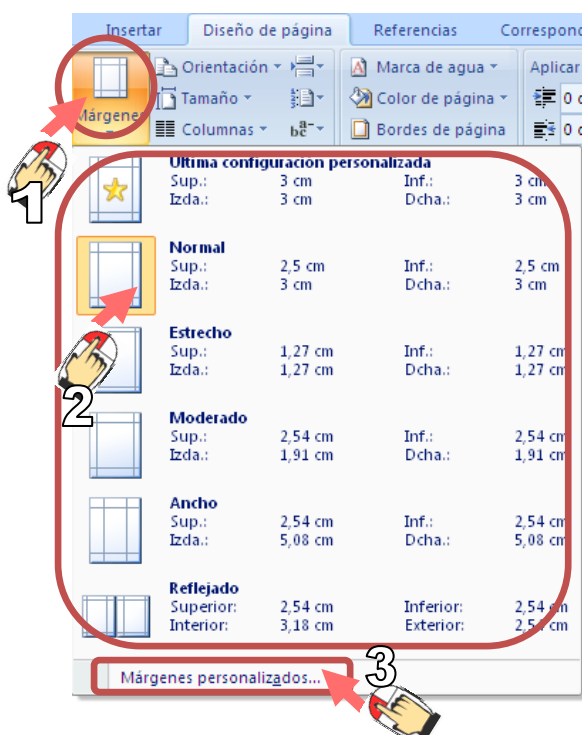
Insertar Diseño de página Referencias Correspond

Márgenes Orientación Tamaño Columnas Marca de agua Color de página Bordes de página Aplicar 0 0

1

Última configuración personalizada
Sup.: 3 cm Inf.: 3 cm
Izda.: 3 cm Dcha.: 3 cm

Normal
Sup.: 2,5 cm Inf.: 2,5 cm
Izda.: 3 cm Dcha.: 3 cm

2

Estrecho
Sup.: 1,27 cm Inf.: 1,27 cm
Izda.: 1,27 cm Dcha.: 1,27 cm

Moderado
Sup.: 2,54 cm Inf.: 2,54 cm
Izda.: 1,91 cm Dcha.: 1,91 cm

Ancho
Sup.: 2,54 cm Inf.: 2,54 cm
Izda.: 5,08 cm Dcha.: 5,08 cm

Reflejado
Superior: 2,54 cm Inferior: 2,54 cm
Interior: 3,18 cm Exterior: 2,54 cm

3

Márgenes personalizados...